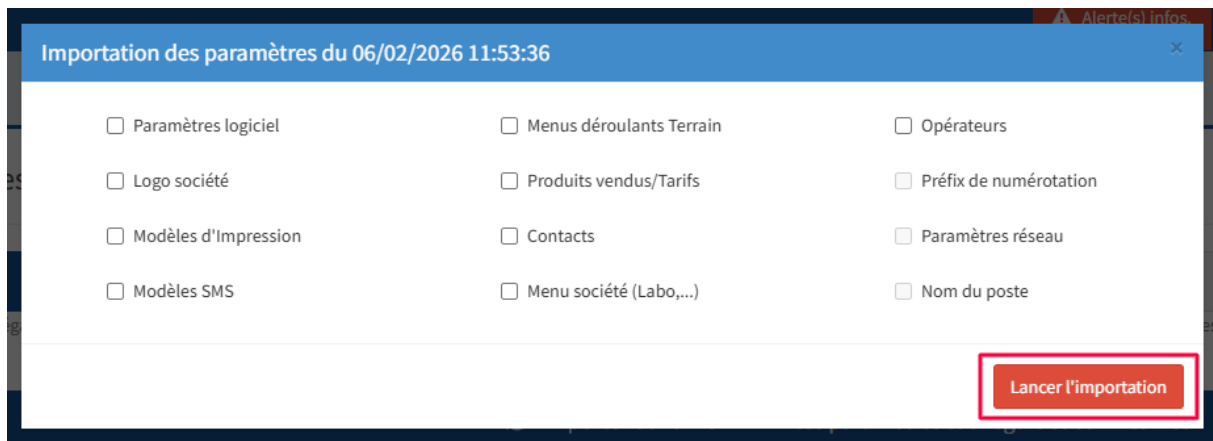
Alerte(s) infos.

Importation des paramètres du 06/02/2026 11:53:36

×

Paramètres logiciel

Menus déroulants Terrain

Opérateurs

Logo société

Produits vendus/Tarifs

Préfix de numérotation

Modèles d'Impression

Contacts

Paramètres réseau

Modèles SMS

Menu société (Labo,...)

Nom du poste

Lancer l'importation